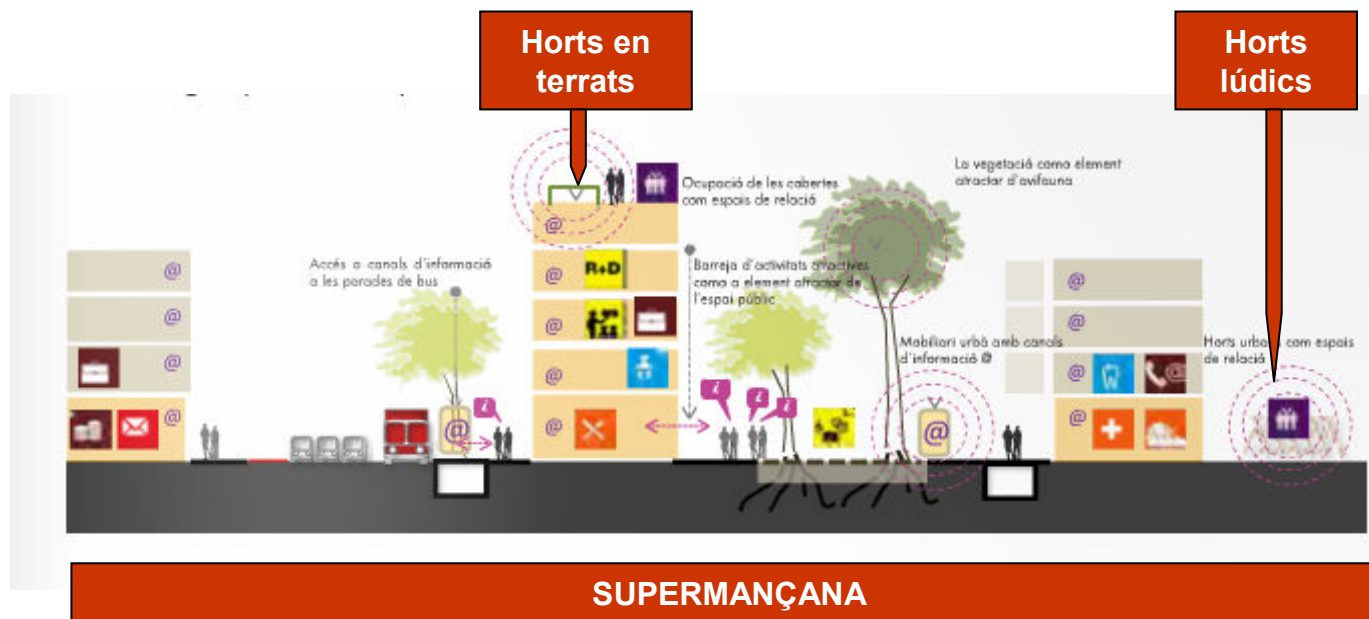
Horts en terrats

Horts lúdics

Ocupació de les cobertes com espais de relació

La vegetació com a element atractor d'avifauna

Accés a canals d'informació a les parades de bus

R+D

Barreja d'activitats atractives com a element atractor de l'espai públic

Mobiliari urbà amb canals d'informació @

Horts urbans com espais de relació

SUPERMANÇANA